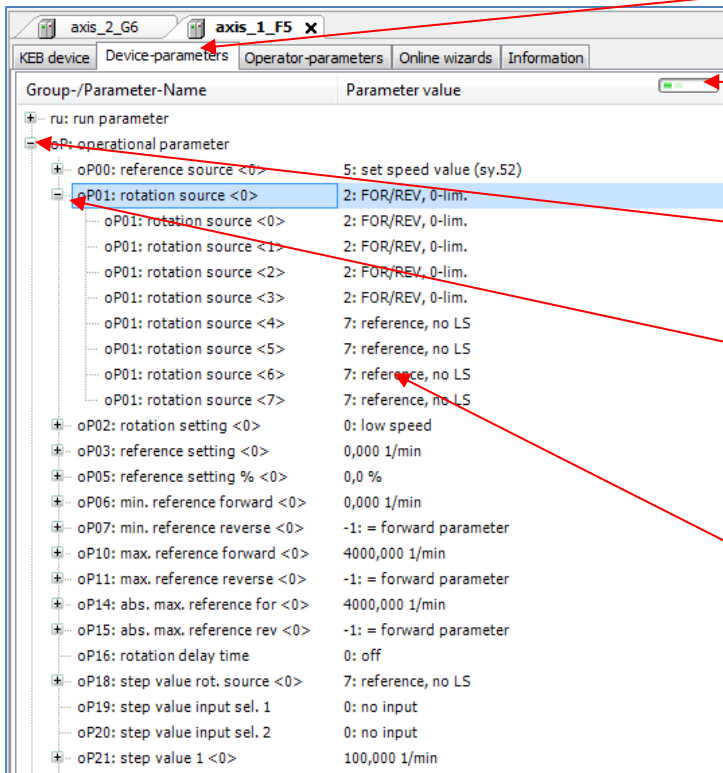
axis_2_G6 | axis_1_F5 ✕

KEB device | Device-parameters | Operator-parameters | Online wizards | Information

| Group-/Parameter-Name | Parameter value |
|---|---|
| ru: run parameter | |
| oP: operational parameter | |
| oP00: reference source <0> | 5: set speed value (sy.52) |
| oP01: rotation source <0> | 2: FOR/REV, 0-lim. |
| oP01: rotation source <0> | 2: FOR/REV, 0-lim. |
| oP01: rotation source <1> | 2: FOR/REV, 0-lim. |
| oP01: rotation source <2> | 2: FOR/REV, 0-lim. |
| oP01: rotation source <3> | 2: FOR/REV, 0-lim. |
| oP01: rotation source <4> | 7: reference, no LS |
| oP01: rotation source <5> | 7: reference, no LS |
| oP01: rotation source <6> | 7: reference, no LS |
| oP01: rotation source <7> | 7: reference, no LS |
| oP02: rotation setting <0> | 0: low speed |
| oP03: reference setting <0> | 0,000 1/min |
| oP05: reference setting % <0> | 0,0 % |
| oP06: min. reference forward <0> | 0,000 1/min |
| oP07: min. reference reverse <0> | -1: = forward parameter |
| oP10: max. reference forward <0> | 4000,000 1/min |
| oP11: max. reference reverse <0> | -1: = forward parameter |
| oP14: abs. max. reference for <0> | 4000,000 1/min |
| oP15: abs. max. reference rev <0> | -1: = forward parameter |
| oP16: rotation delay time | 0: off |
| oP18: step value rot. source <0> | 7: reference, no LS |
| oP19: step value input sel. 1 | 0: no input |
| oP20: step value input sel. 2 | 0: no input |
| oP21: step value 1 <0> | 100,000 1/min |